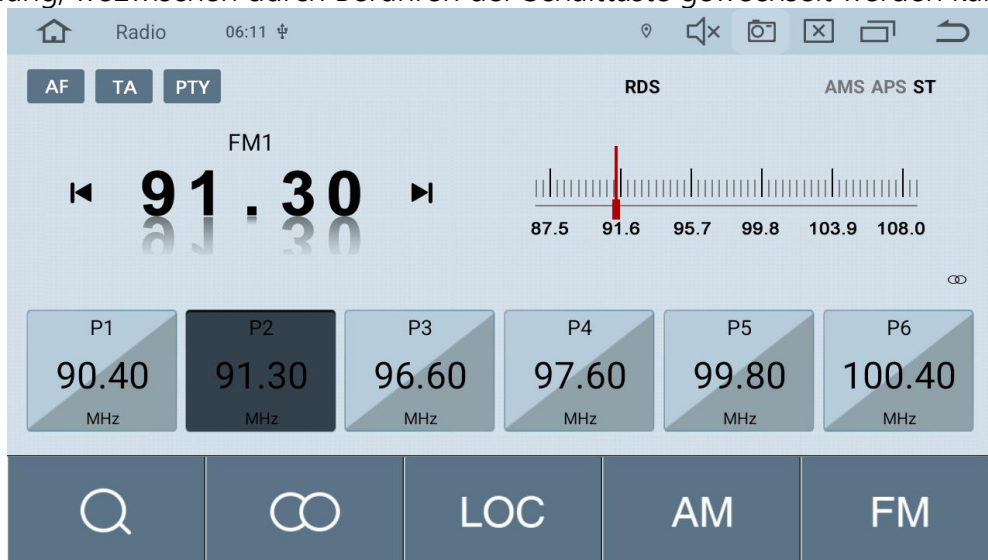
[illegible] wozwischen durch Berühren der Schalttaste gewechselt werden kan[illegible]

Radio 06:11

AF TA PTY

RDS

AMS APS ST

FM1

91.30

87.5 91.6 95.7 99.8 103.9 108.0

P1
90.40
MHz

P2
91.30
MHz

P3
96.60
MHz

P4
97.60
MHz

P5
99.80
MHz

P6
100.40
MHz

LOC AM FM